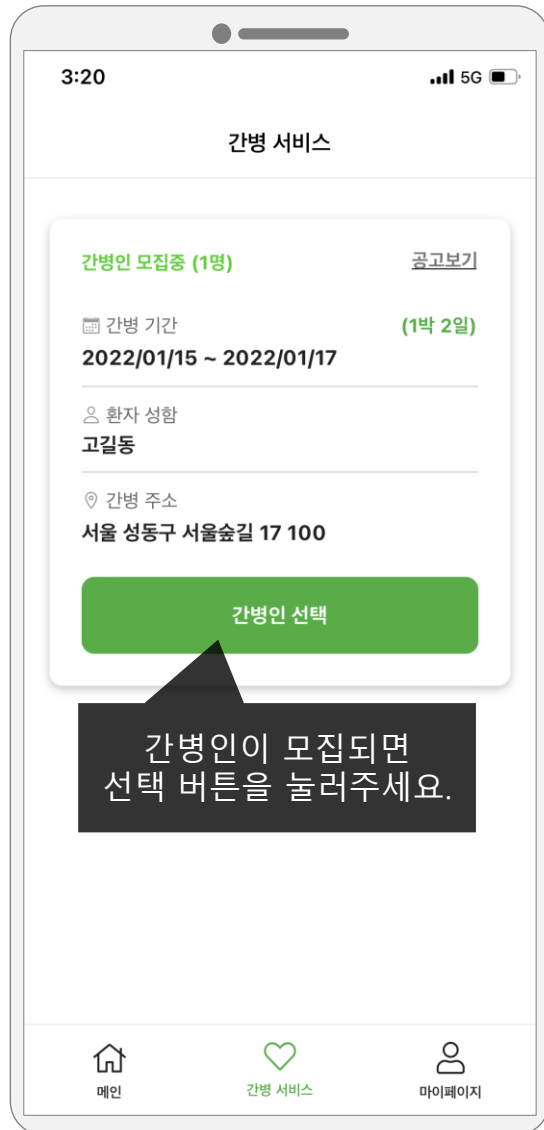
3:20

5G

간병 서비스

간병인 모집중 (1명)

공고보기

간병 기간

(1박 2일)

2022/01/15 ~ 2022/01/17

환자 성함

고길동

간병 주소

서울 성동구 서울숲길 17 100

간병인 선택

간병인이 모집되면
선택 버튼을 눌러주세요.

메인

간병 서비스

마이페이지